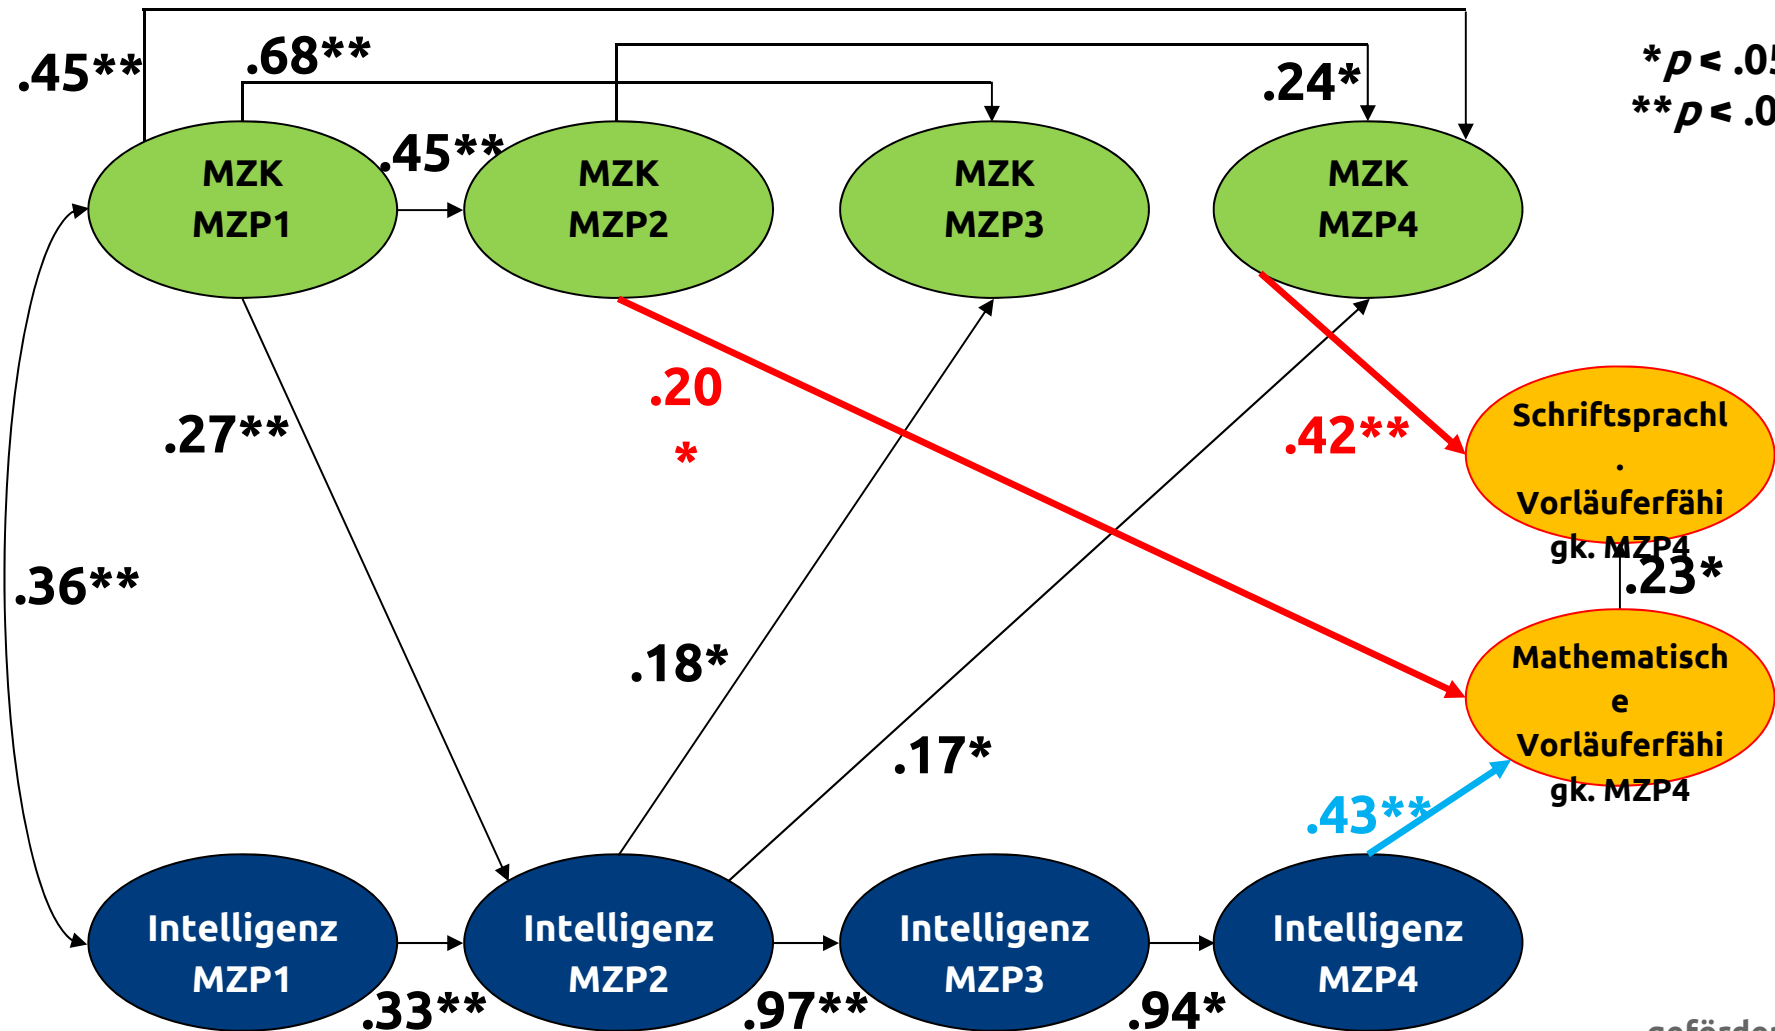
.45**
.68**
.24*
*p < .0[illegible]
**p < .0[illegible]
.45**
MZK MZP1
MZK MZP2
MZK MZP3
MZK MZP4
.20 *
.27**
.42**
Schriftsprachl . Vorläuferfähi gk. MZP4
.36**
.23*
.18*
Mathematisch e Vorläuferfähi gk. MZP4
.17*
.43**
Intelligenz MZP1
Intelligenz MZP2
Intelligenz MZP3
Intelligenz MZP4
.33**
.97**
.94*
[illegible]